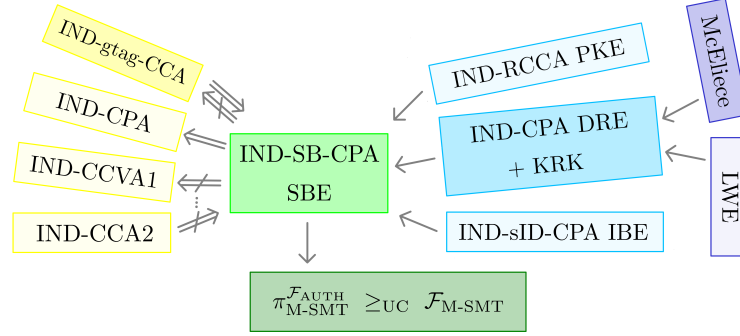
IND-gtag-CCA

IND-CPA

IND-CCVA1

IND-CCA2

IND-SB-CPA SBE

IND-RCCA PKE

IND-CPA DRE + KRK

IND-sID-CPA IBE

McEliece

LWE

$\pi_{\text{M-SMT}}^{\mathcal{F}_{\text{AUTH}}} \geq_{\text{UC}} \mathcal{F}_{\text{M-SMT}}$